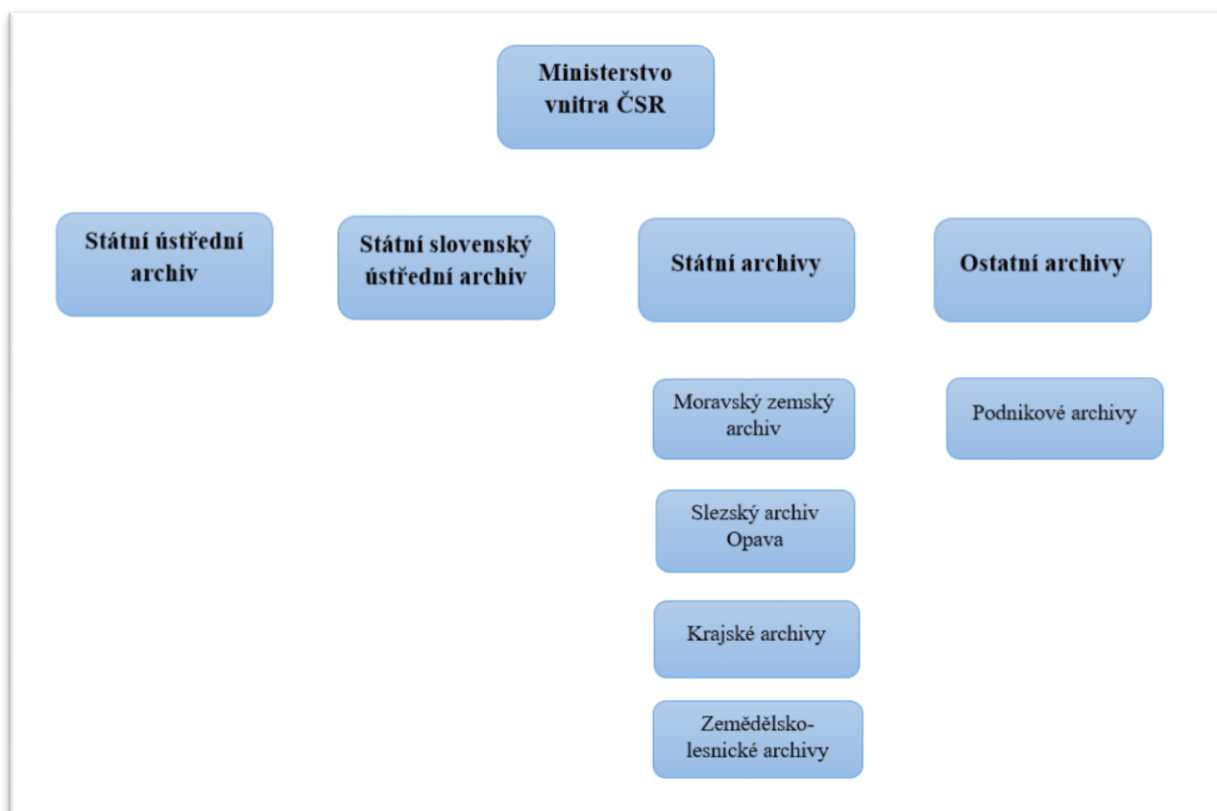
Ministerstvo vnitra ČSR

Státní ústřední archiv

Státní slovenský ústřední archiv

Státní archivy

Ostatní archivy

Moravský zemský archiv

Podnikové archivy

Slezský archiv Opava

Krajské archivy

Zemědělsko-lesnické archivy